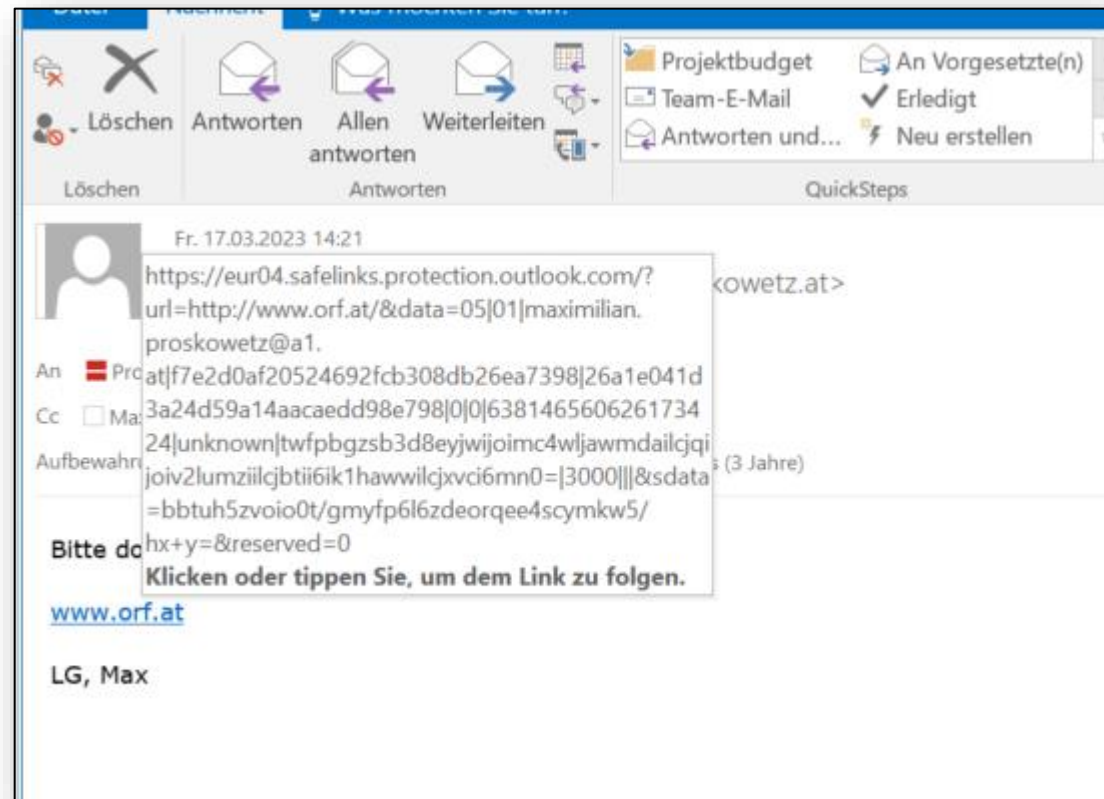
Datei Nachricht Was möchten Sie tun?

Löschen Antworten Allen antworten Weiterleiten

Löschen Antworten

Projektbudget An Vorgesetzte(n)
Team-E-Mail Erledigt
Antworten und... Neu erstellen

QuickSteps

Fr. 17.03.2023 14:21

https://eur04.safelinks.protection.outlook.com/?url=http://www.orf.at/&data=05|01|maximilian.proskowetz@a1.at|f7e2d0af20524692fcb308db26ea7398|26a1e041d3a24d59a14aacaedd98e798|0|0|638146560626173424|unknown|twfpbgzsb3d8eyjwijoimc4wljawmdailcjqijoiv2lumziilcjbtii6ik1hawwilcjxvci6mn0=|3000|||&sdata=bbtuh5zvoio0t/gmyfp6l6zdeorqee4scymkw5/hx+y=&reserved=0
Klicken oder tippen Sie, um dem Link zu folgen.

kowetz.at>

An Pro

Cc Ma

Aufbewahr

s (3 Jahre)

Bitte do

www.orf.at

LG, Max